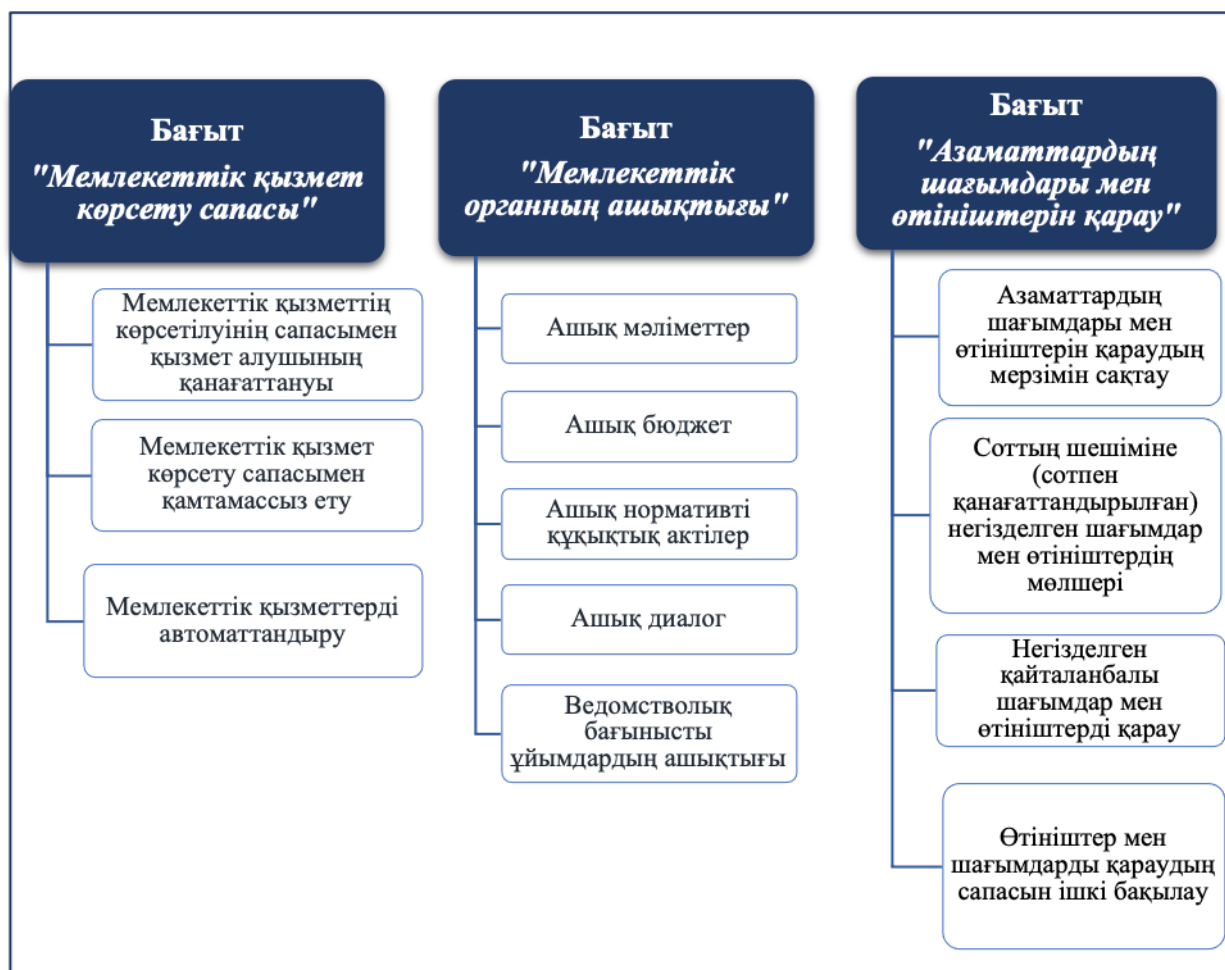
Бағыт
"Мемлекеттік қызмет көрсету сапасы"

Мемлекеттік қызметтің көрсетілуінің сапасымен қызмет алушының қанағаттануы

Мемлекеттік қызмет көрсету сапасымен қамтамассыз ету

Мемлекеттік қызметтерді автоматтандыру

Бағыт
"Мемлекеттік органның ашықтығы"

Ашық мәліметтер

Ашық бюджет

Ашық нормативті құқықтық актілер

Ашық диалог

Ведомстволық бағынысты ұйымдардың ашықтығы

Бағыт
"Азаматтардың шағымдары мен өтініштерін қарау"

Азаматтардың шағымдары мен өтініштерін қараудың мерзімін сақтау

Соттың шешіміне (сотпен қанағаттандырылған) негізделген шағымдар мен өтініштердің мөлшері

Негізделген қайталанбалы шағымдар мен өтініштерді қарау

Өтініштер мен шағымдарды қараудың сапасын ішкі бақылау